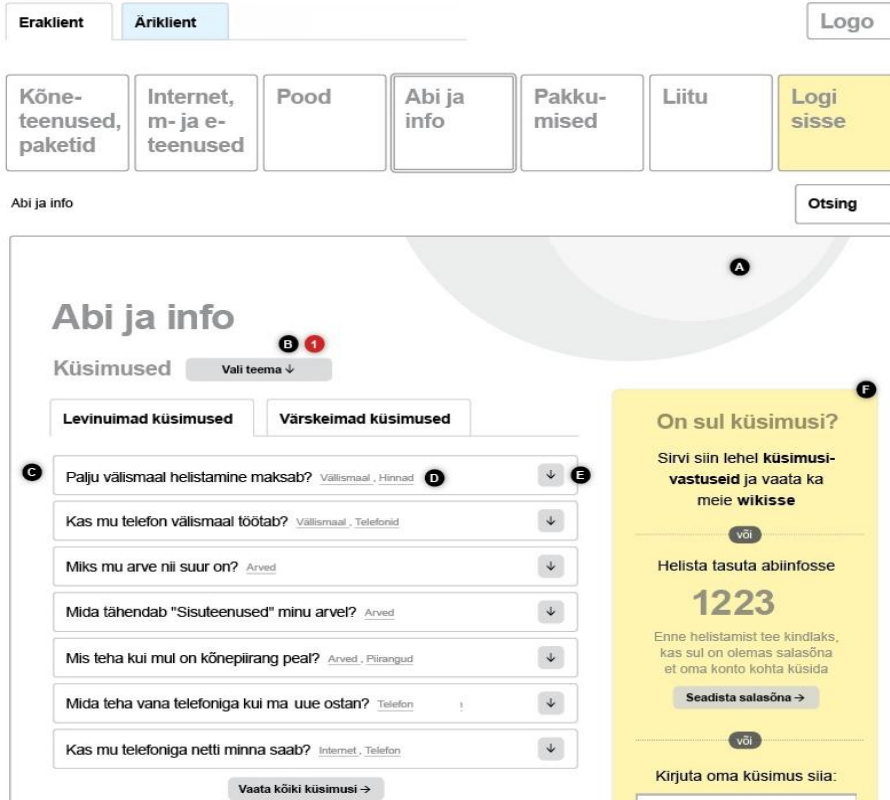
Eraklient Äriklient

Logo

Kõneteenused, paketid | Internet, m- ja e-teenused | Pood | Abi ja info | Pakkumised | Liitu | Logi sisse

Abi ja info

Otsing

A

Abi ja info

B 1

Küsimused Vali teema ↓

Levinuimad küsimused | Värskeimad küsimused

C

Palju välismaal helistamine maksab? Välismaal , Hinnad D ↓ E

Kas mu telefon välismaal töötab? Välismaal , Telefonid ↓

Miks mu arve nii suur on? Arved ↓

Mida tähendab "Sisuteenused" minu arvel? Arved ↓

Mis teha kui mul on kõnepiirang peal? Arved , Piirangud ↓

Mida teha vana telefoniga kui ma uue ostan? Telefon ↓

Kas mu telefoniga netti minna saab? Internet , Telefon ↓

Vaata kõiki küsimusi →

F

On sul küsimusi?

Sirvi siin lehel küsimusi-vastuseid ja vaata ka meie wikisse

või

Helista tasuta abiinfosse

1223

Enne helistamist tee kindlaks, kas sul on olemas salasõna et oma konto kohta küsida

Seadista salasõna →

või

Kirjuta oma küsimus siia: